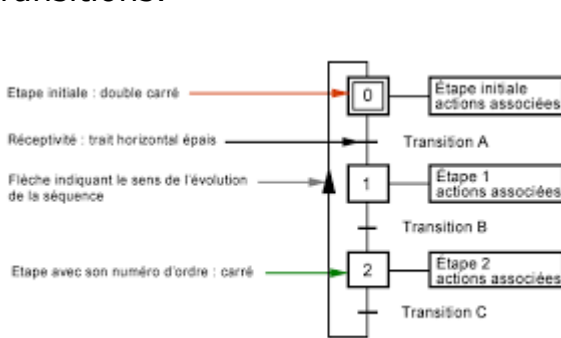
transitions:

Etape initiale : double carré

0

Étape initiale actions associées

Réceptivité : trait horizontal épais

Transition A

Flèche indiquant le sens de l'évolution de la séquence

1

Étape 1 actions associées

Transition B

Etape avec son numéro d'ordre : carré

2

Étape 2 actions associées

Transition C